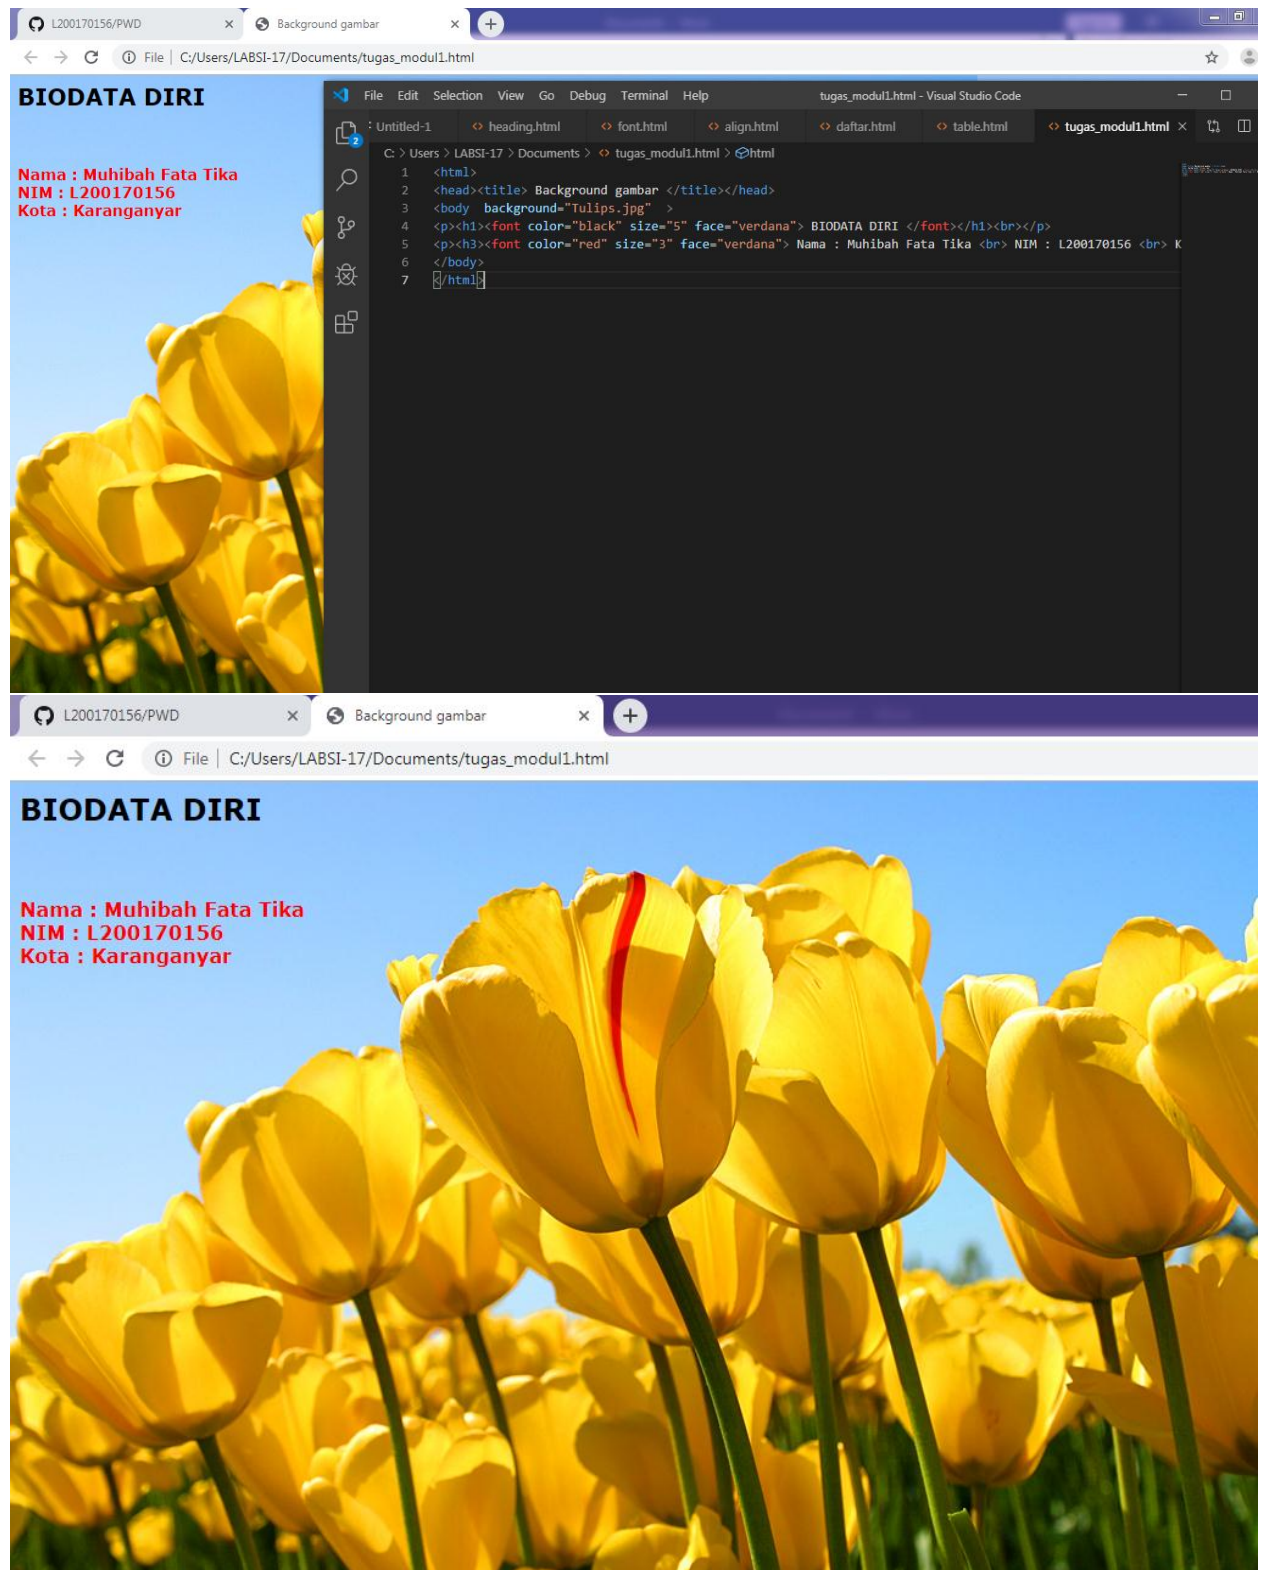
L200170156/PWD ×
Background gambar ×
+

File | C:/Users/LABSI-17/Documents/tugas_modul1.html

BIODATA DIRI

Nama : Muhibah Fata Tika
NIM : L200170156
Kota : Karanganyar

File Edit Selection View Go Debug Terminal Help tugas_modul1.html - Visual Studio Code

Untitled-1 heading.html font.html align.html daftar.html table.html tugas_modul1.html ×

C: > Users > LABSI-17 > Documents > tugas_modul1.html > html

1 <html>
2 <head><title> Background gambar </title></head>
3 <body background="Tulips.jpg" >
4 <p><h1><font color="black" size="5" face="verdana"> BIODATA DIRI </font></h1><br></p>
5 <p><h3><font color="red" size="3" face="verdana"> Nama : Muhibah Fata Tika <br> NIM : L200170156 <br> K
6 </body>
7 </html>

L200170156/PWD ×
Background gambar ×
+

File | C:/Users/LABSI-17/Documents/tugas_modul1.html

BIODATA DIRI

Nama : Muhibah Fata Tika
NIM : L200170156
Kota : Karanganyar